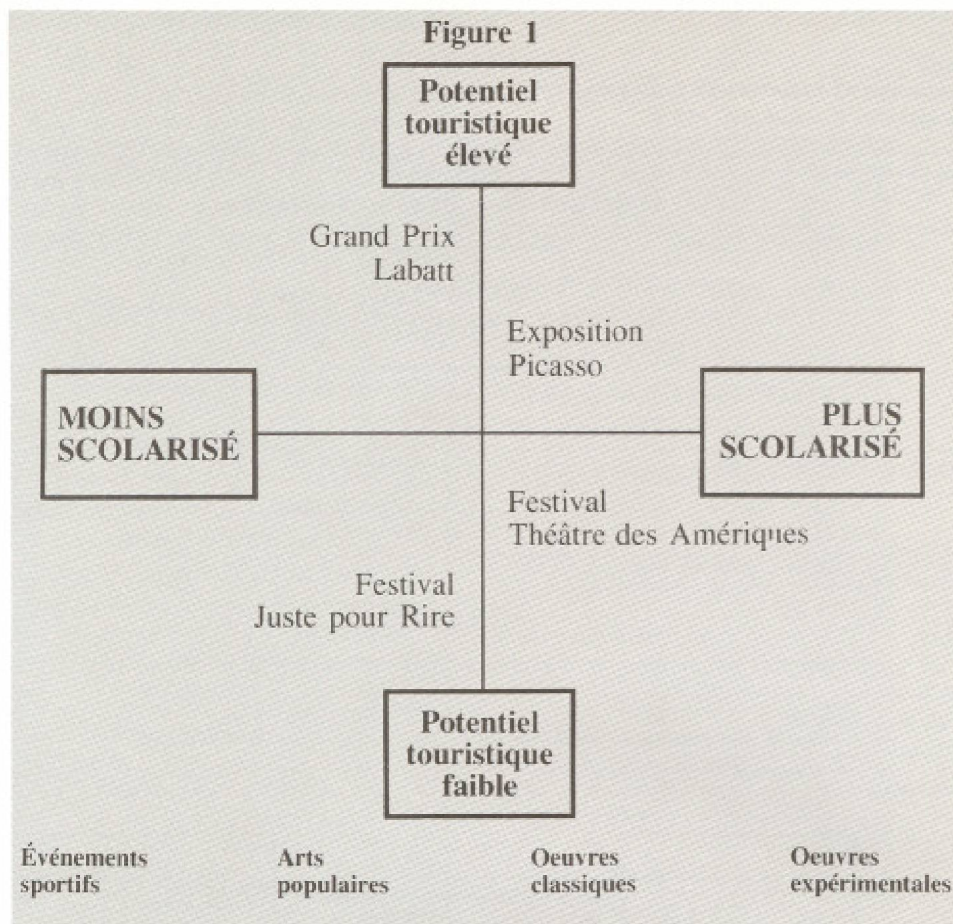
Figure 1

Potentiel touristique élevé

Grand Prix Labatt

Exposition Picasso

MOINS SCOLARISÉ

PLUS SCOLARISÉ

Festival Théâtre des Amériques

Festival Juste pour Rire

Potentiel touristique faible

Événements sportifs

Arts populaires

Oeuvres classiques

Oeuvres expérimentales